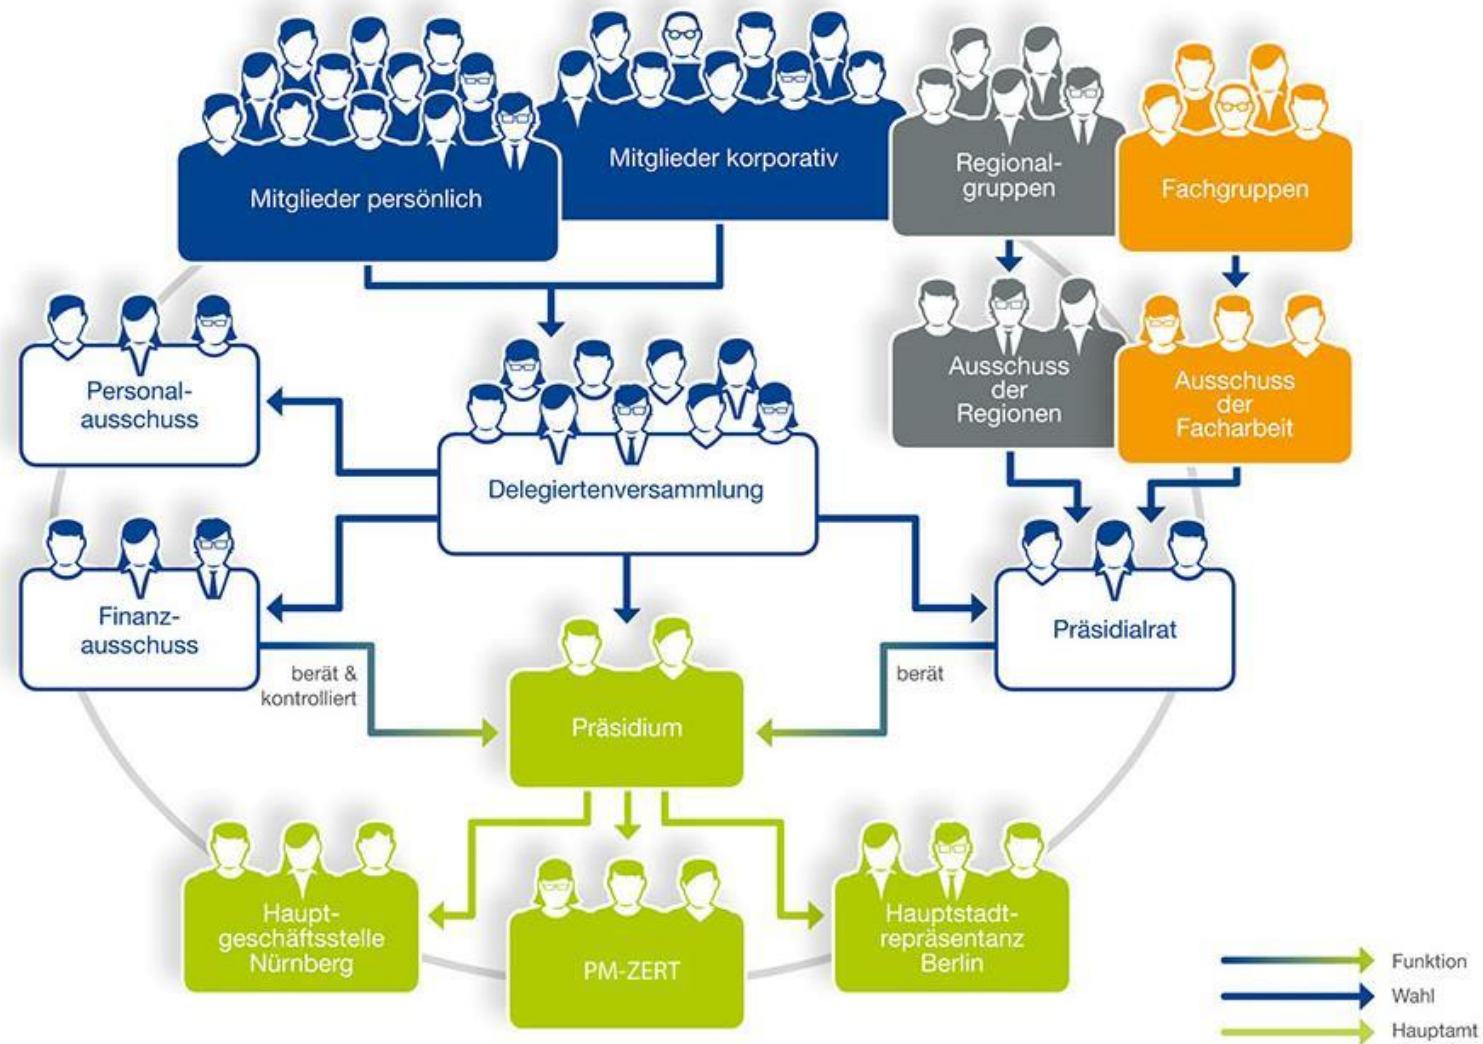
Mitglieder persönlich

Mitglieder korporativ

Regionalgruppen

Fachgruppen

Ausschuss der Regionen

Ausschuss der Facharbeit

Personalausschuss

Delegiertenversammlung

Finanzausschuss

Präsidialrat

berät & kontrolliert

berät

Präsidium

Hauptgeschäftsstelle Nürnberg

PM-ZERT

Hauptstadtrepräsentanz Berlin

Funktion

Wahl

Hauptamt